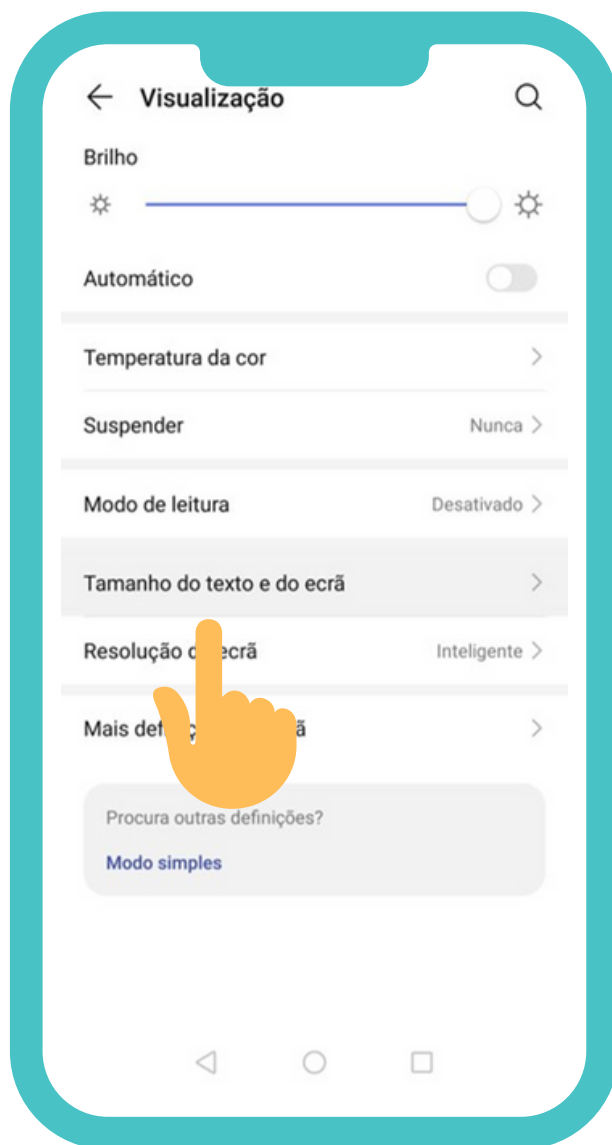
Visualização

Brilho

Automático

Temperatura da cor

Suspender Nunca

Modo de leitura Desativado

Tamanho do texto e do ecrã

Resolução d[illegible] ecrã Inteligente

Mais def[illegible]ã

Procura outras definições?

Modo simples